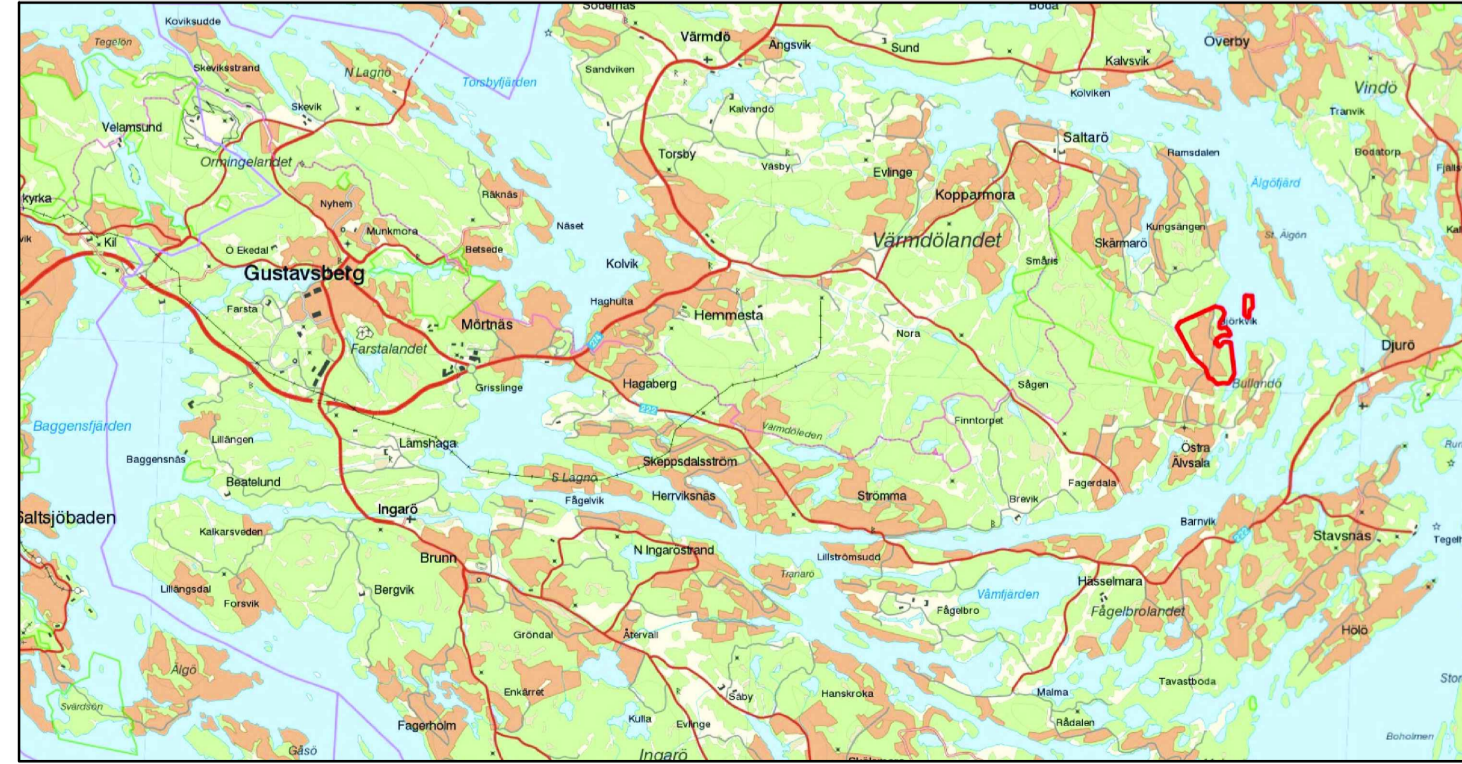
Koviksudde
Tegelön
Skeviksstrand
N Lagnö
Torsbyfjärden
Södernäs
Värmdö
Ängsvik
Sund
Boda
Kalvsvik
Överby
Vindö
Sandviken
Kalvandö
Kolviken
Tranvik
Skevik
Velamsund
Orminge­landet
Torsby
Väsby
Evlinge
Saltarö
Ramsdalen
Bodatorp
Fjälls
Älgöfjärd
Nyhem
Räknäs
Koppar­mora
kyrka
Munkmora
Näset
Kungsängen
Kil
Ö Ekedal
Betsede
Värmdölandet
Skärmarö
St. Älgön
Gustavsberg
Kolvik
Smålis
Farsta
Haghulta
Hemmesta
Mörtnäs
Nora
Björkvik
Djurö
Farstalandet
Grisslinge
Hagaberg
Sågen
Bullandö
222
Baggensfjärden
Lillängen
Värmdöleden
Finntorpet
Baggensnäs
Lämshaga
Östra
Älvsala
Skeppsdalsström
S Lagnö
Beatelund
Fågelvik
Herrviksnäs
Strömma
Brevik
Fagerdala
Saltsjöbaden
Ingarö
Barnvik
Stavsnäs
Tegel
Kalkarsveden
Brunn
N Ingaröstrand
Lillströmsudd
Tranarö
Hässelmara
Lillängsdal
Bergvik
Forsvik
Våmfjärden
Fågelbro
Fågelbrolandet
Hölö
Gröndal
Återvall
Älgö
Tavastboda
Stor
Svärdsön
Enkärret
Säby
Hanskroka
Malma
Rådalen
Kulla
Evlinge
Fagerholm
Ingarö
Boholmen
Gåsö